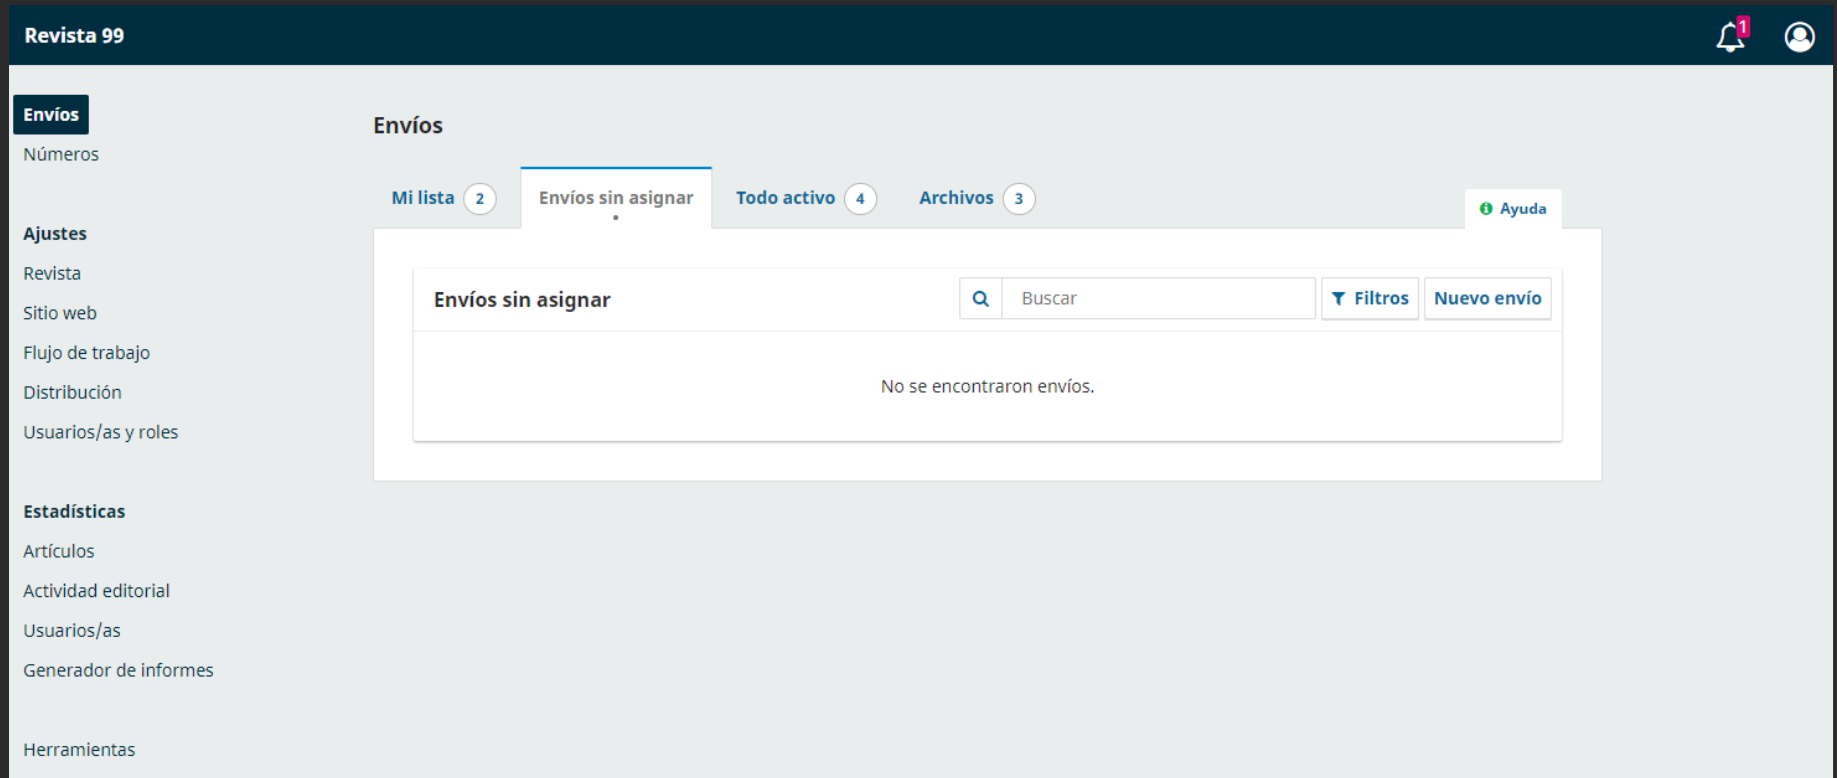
Revista 99

1

Envíos
Números

Ajustes
Revista
Sitio web
Flujo de trabajo
Distribución
Usuarios/as y roles

Estadísticas
Artículos
Actividad editorial
Usuarios/as
Generador de informes

Herramientas

Envíos

Mi lista 2 | Envíos sin asignar | Todo activo 4 | Archivos 3

Ayuda

Envíos sin asignar

Buscar

Filtros

Nuevo envío

No se encontraron envíos.